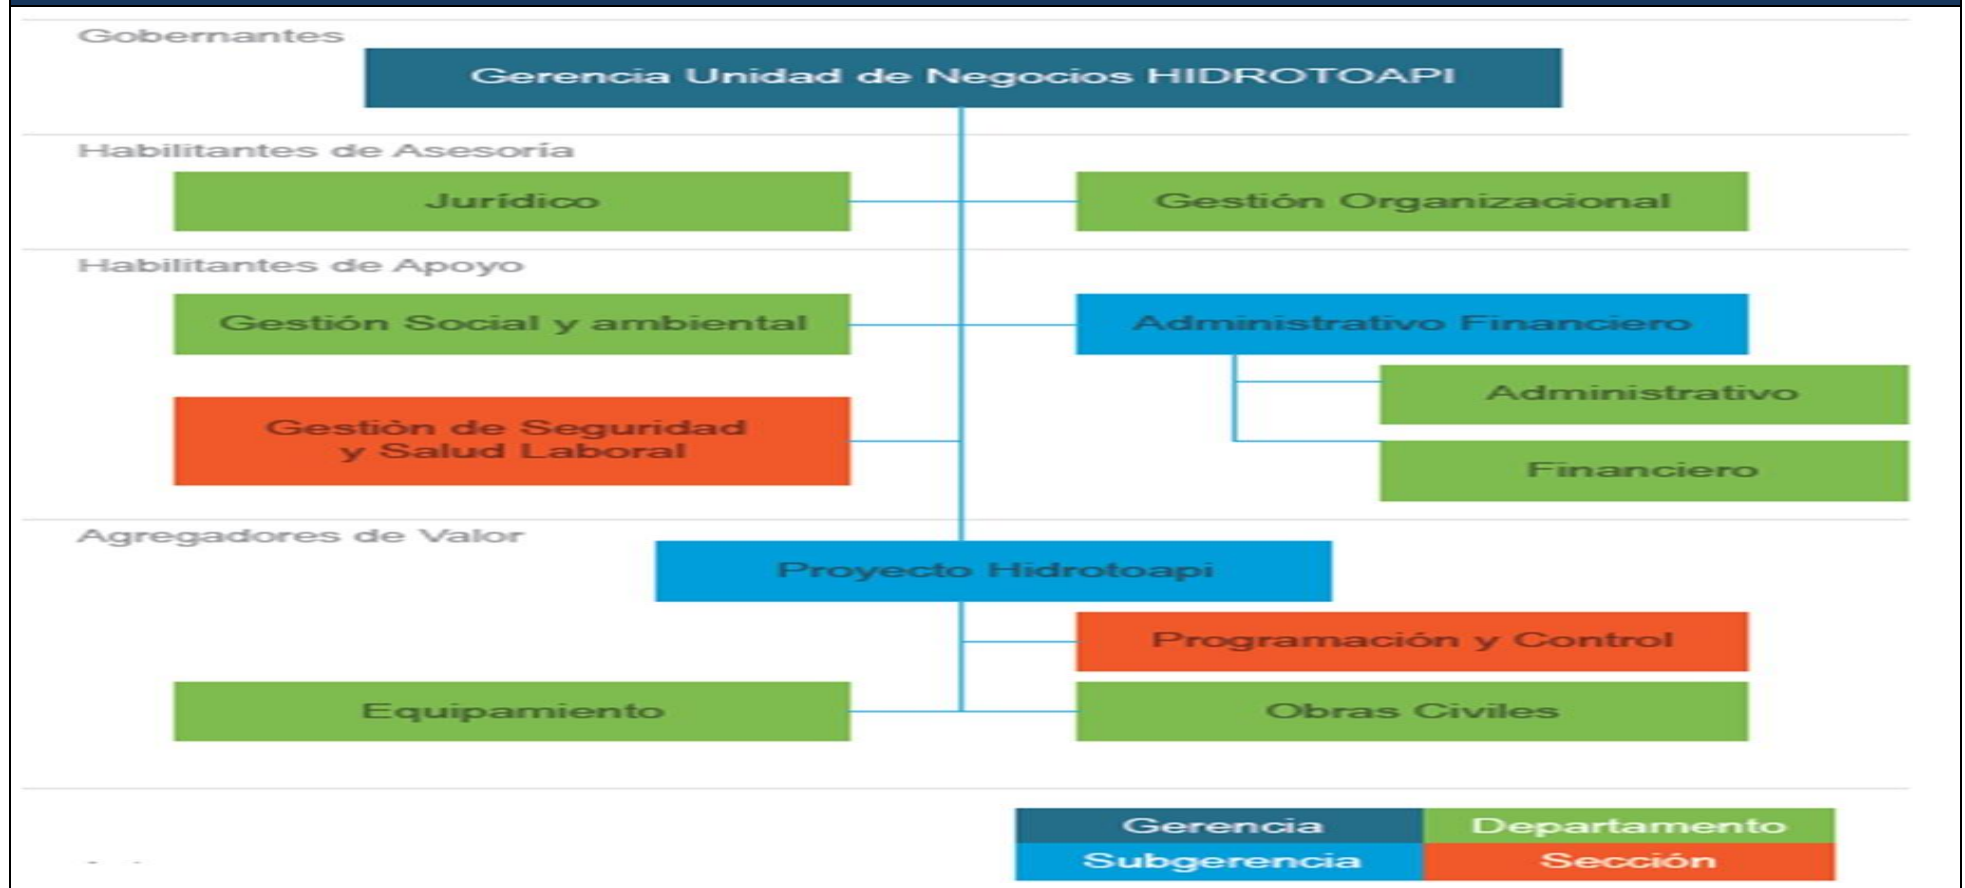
Gobernantes

Gerencia Unidad de Negocios HIDROTOAPI

Habilitantes de Asesoría

Jurídico

Gestión Organizacional

Habilitantes de Apoyo

Gestión Social y ambiental

Administrativo Financiero

Administrativo

Gestiòn de Seguridad y Salud Laboral

Financiero

Agregadores de Valor

Proyecto Hidrotoapi

Programación y Control

Equipamiento

Obras Civiles

| Gerencia | Departamento |
|---|---|
| Subgerencia | Sección |